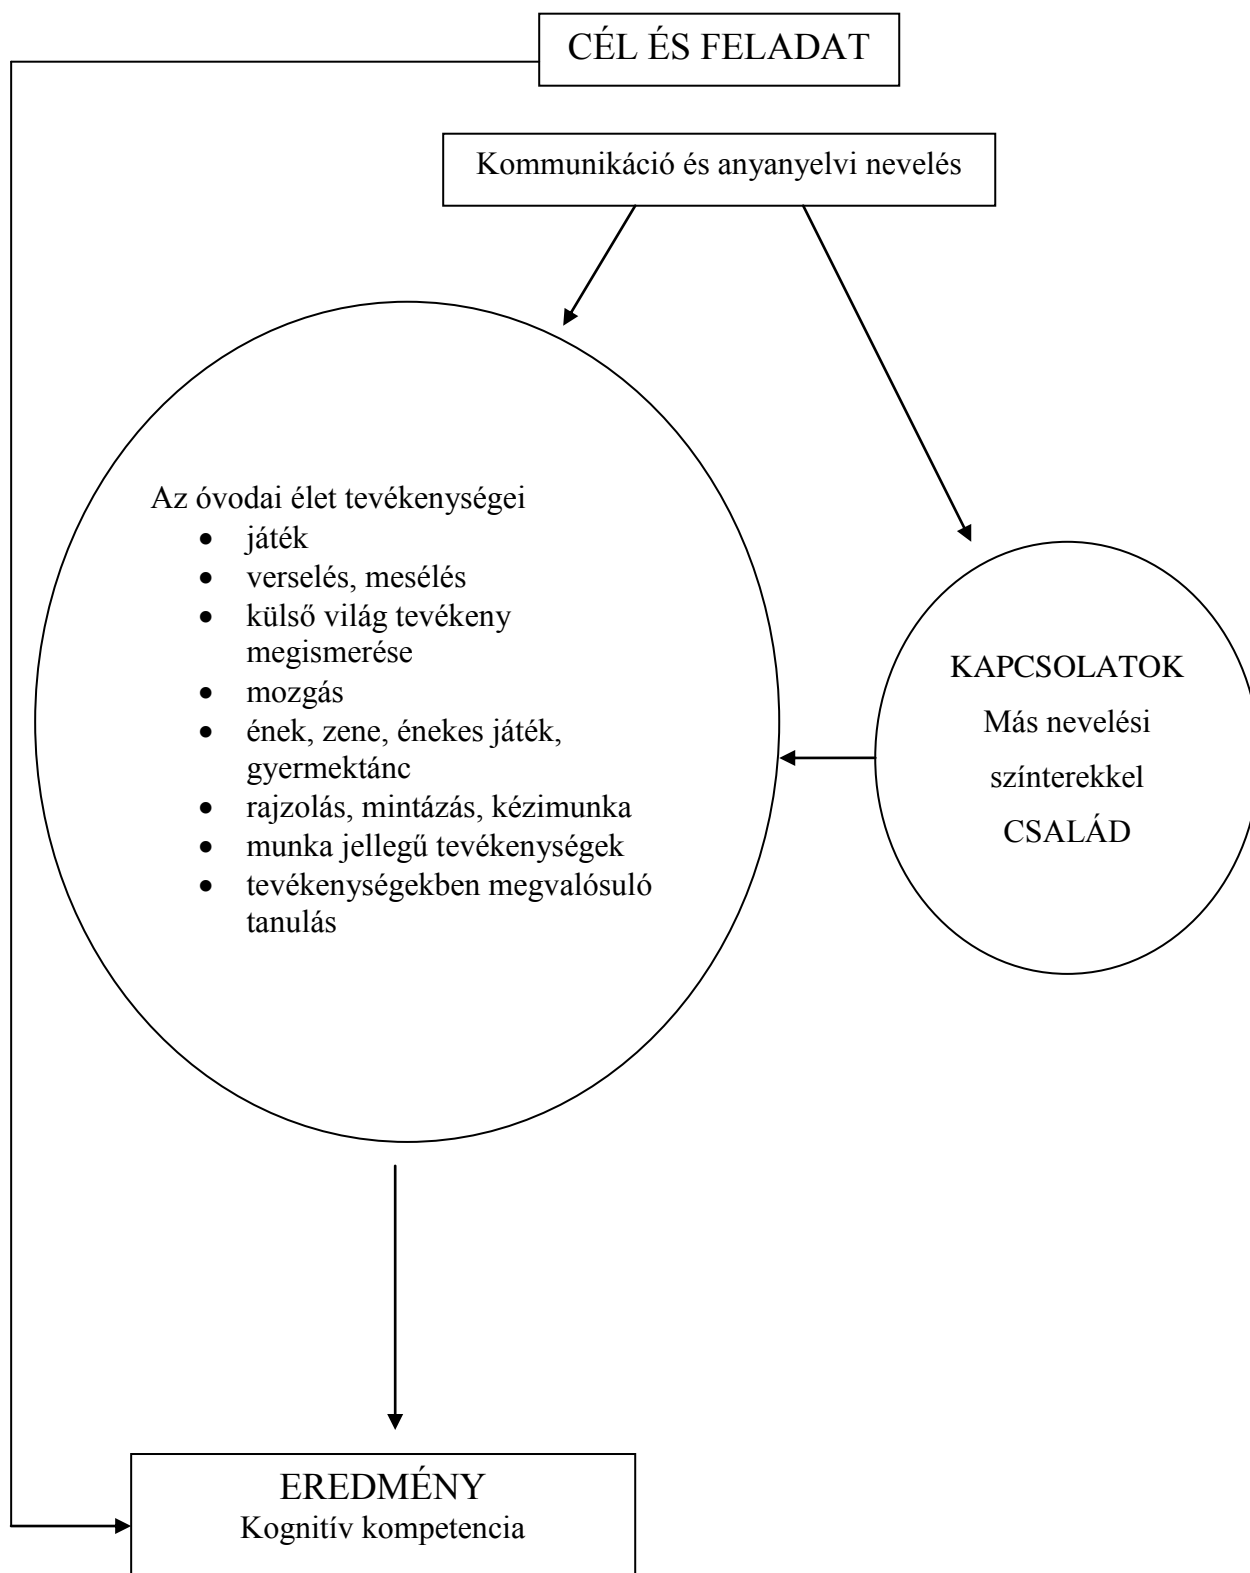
CÉL ÉS FELADAT

Kommunikáció és anyanyelvi nevelés

Az óvodai élet tevékenységei
- játék
- verselés, mesélés
- külső világ tevékeny megismerése
- mozgás
- ének, zene, énekes játék, gyermektánc
- rajzolás, mintázás, kézimunka
- munka jellegű tevékenységek
- tevékenységekben megvalósuló tanulás

KAPCSOLATOK
Más nevelési
színterekkel
CSALÁD

EREDMÉNY
Kognitív kompetencia